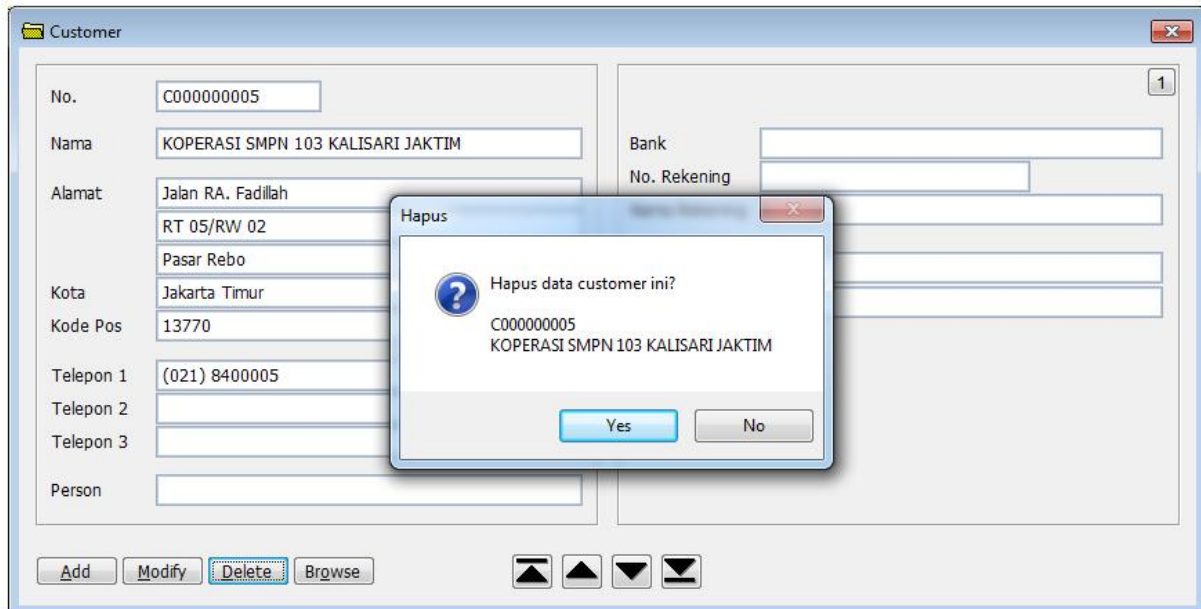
Customer

No. C000000005

Nama KOPERASI SMPN 103 KALISARI JAKTIM

Alamat Jalan RA. Fadillah

RT 05/RW 02

Pasar Rebo

Kota Jakarta Timur

Kode Pos 13770

Telepon 1 (021) 8400005

Telepon 2

Telepon 3

Person

1

Bank

No. Rekening

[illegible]

Hapus

Hapus data customer ini?

C000000005
KOPERASI SMPN 103 KALISARI JAKTIM

Yes No

Add Modify Delete Browse